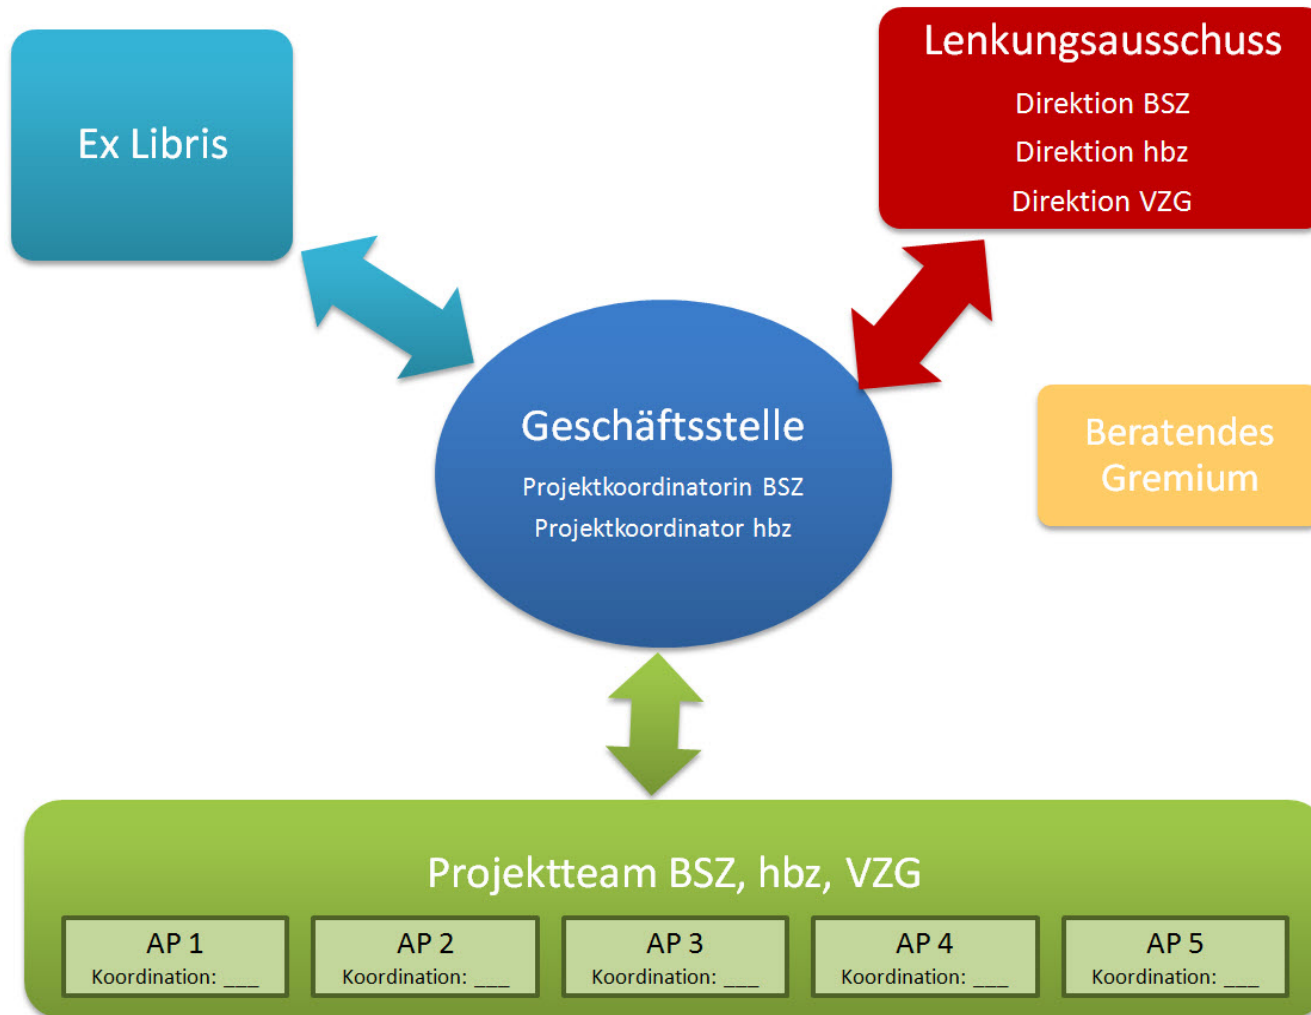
Ex Libris

Lenkungsausschuss
Direktion BSZ
Direktion hbz
Direktion VZG

Geschäftsstelle
Projektkoordinatorin BSZ
Projektkoordinator hbz

Beratendes Gremium

Projektteam BSZ, hbz, VZG

AP 1
Koordination: ___

AP 2
Koordination: ___

AP 3
Koordination: ___

AP 4
Koordination: ___

AP 5
Koordination: ___